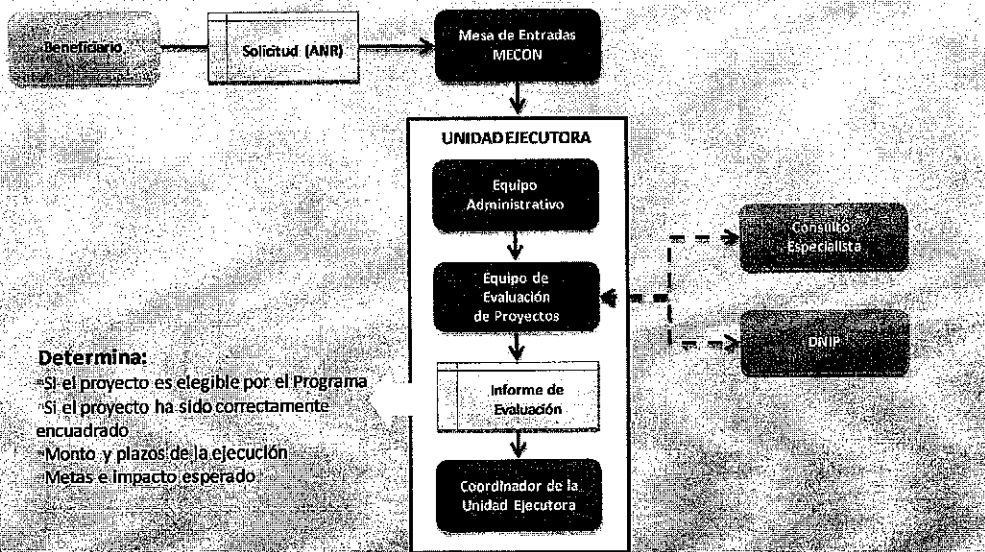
Beneficiario

Solicitud (ANR)

Mesa de Entradas MECON

UNIDAD EJECUTORA

Equipo Administrativo

Equipo de Evaluación de Proyectos

Informe de Evaluación

Coordinador de la Unidad Ejecutora

Consulto Especialista

DNIP

Determina:
-Si el proyecto es elegible por el Programa
-Si el proyecto ha sido correctamente encuadrado
-Monto y plazos de la ejecución
-Metas e Impacto esperado